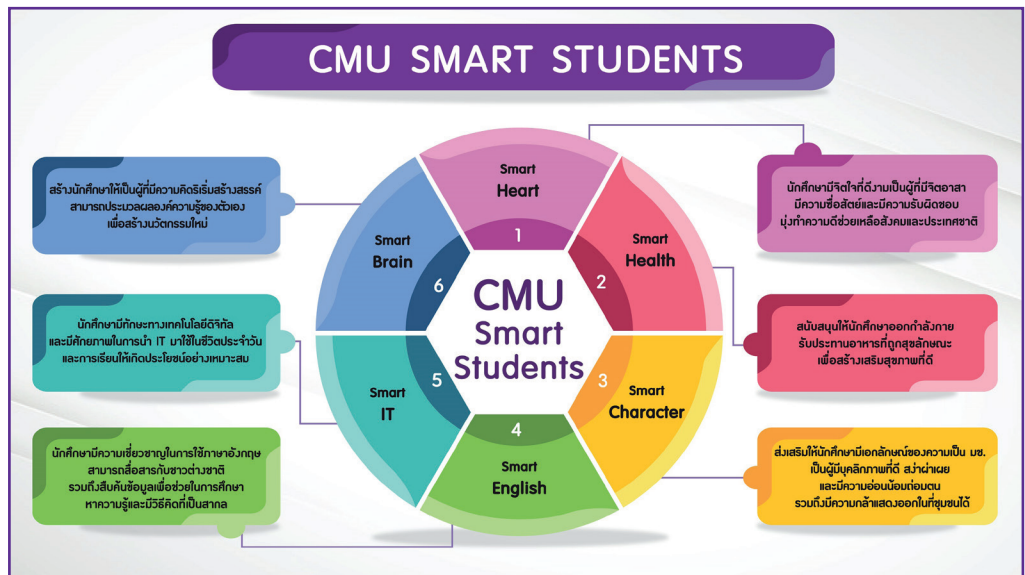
CMU SMART STUDENTS

สร้างนักศึกษาให้เป็นผู้ที่มีความคิดริเริ่มสร้างสรรค์ สามารถประมวลผลองค์ความรู้ของตัวเอง เพื่อสร้างนวัตกรรมใหม่

นักศึกษามีทักษะทางเทคโนโลยีดิจิทัล และมีศักยภาพในการนำ IT มาใช้ในชีวิตประจำวัน และการเรียนให้เกิดประโยชน์อย่างเหมาะสม

นักศึกษามีความเชี่ยวชาญในการใช้ภาษาอังกฤษ สามารถสื่อสารกับชาวต่างชาติ รวมถึงสืบค้นข้อมูลเพื่อช่วยในการศึกษา หาความรู้และมีวิธีคิดที่เป็นสากล

Smart Heart
1

Smart Health
2

Smart Character
3

4
Smart English

5
Smart IT

6
Smart Brain

CMU Smart Students

นักศึกษามีจิตใจที่ดีงามเป็นผู้ที่มีจิตอาสา มีความซื่อสัตย์และมีความรับผิดชอบ มุ่งทำความดีช่วยเหลือสังคมและประเทศชาติ

สนับสนุนให้นักศึกษาออกกำลังกาย รับประทานอาหารที่ถูกสุขลักษณะ เพื่อสร้างเสริมสุขภาพที่ดี

ส่งเสริมให้นักศึกษามีเอกลักษณ์ของความเป็น มช. เป็นผู้มีบุคลิกภาพที่ดี สง่าผ่าเผย และมีความอ่อนน้อมถ่อมตน รวมถึงมีความกล้าแสดงออกในที่ชุมชนได้